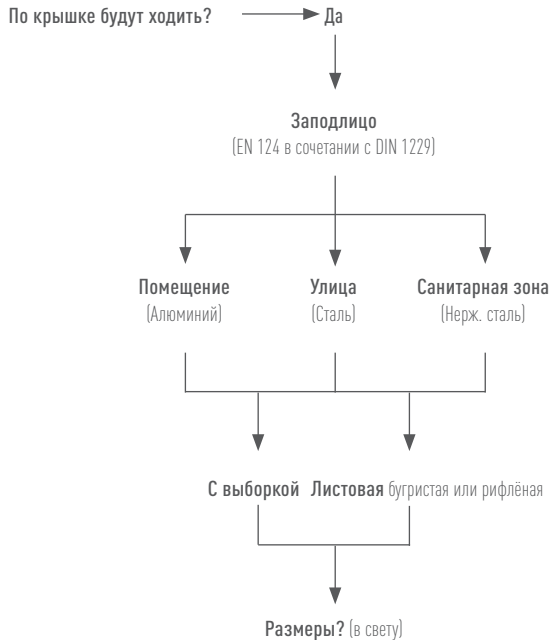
По крышке будут ходить? Да

Заподлицо
(EN 124 в сочетании с DIN 1229)

Помещение
(Алюминий)

Улица
(Сталь)

Санитарная зона
(Нерж. сталь)

С выборкой Листовая бугристая или рифлёная

Размеры? (в свету)